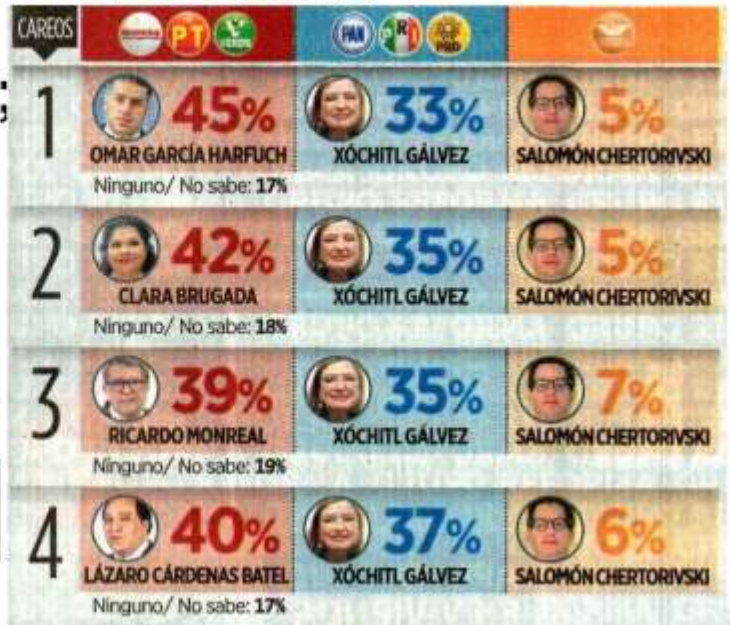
CAREOS

morena PT VERDE | PAN PRI PRD | 

1
45% OMAR GARCÍA HARFUCH
33% XÓCHITL GÁLVEZ
5% SALOMÓN CHERTORIVSKI
Ninguno/ No sabe: 17%

2
42% CLARA BRUGADA
35% XÓCHITL GÁLVEZ
5% SALOMÓN CHERTORIVSKI
Ninguno/ No sabe: 18%

3
39% RICARDO MONREAL
35% XÓCHITL GÁLVEZ
7% SALOMÓN CHERTORIVSKI
Ninguno/ No sabe: 19%

4
40% LÁZARO CÁRDENAS BATEL
37% XÓCHITL GÁLVEZ
6% SALOMÓN CHERTORIVSKI
Ninguno/ No sabe: 17%